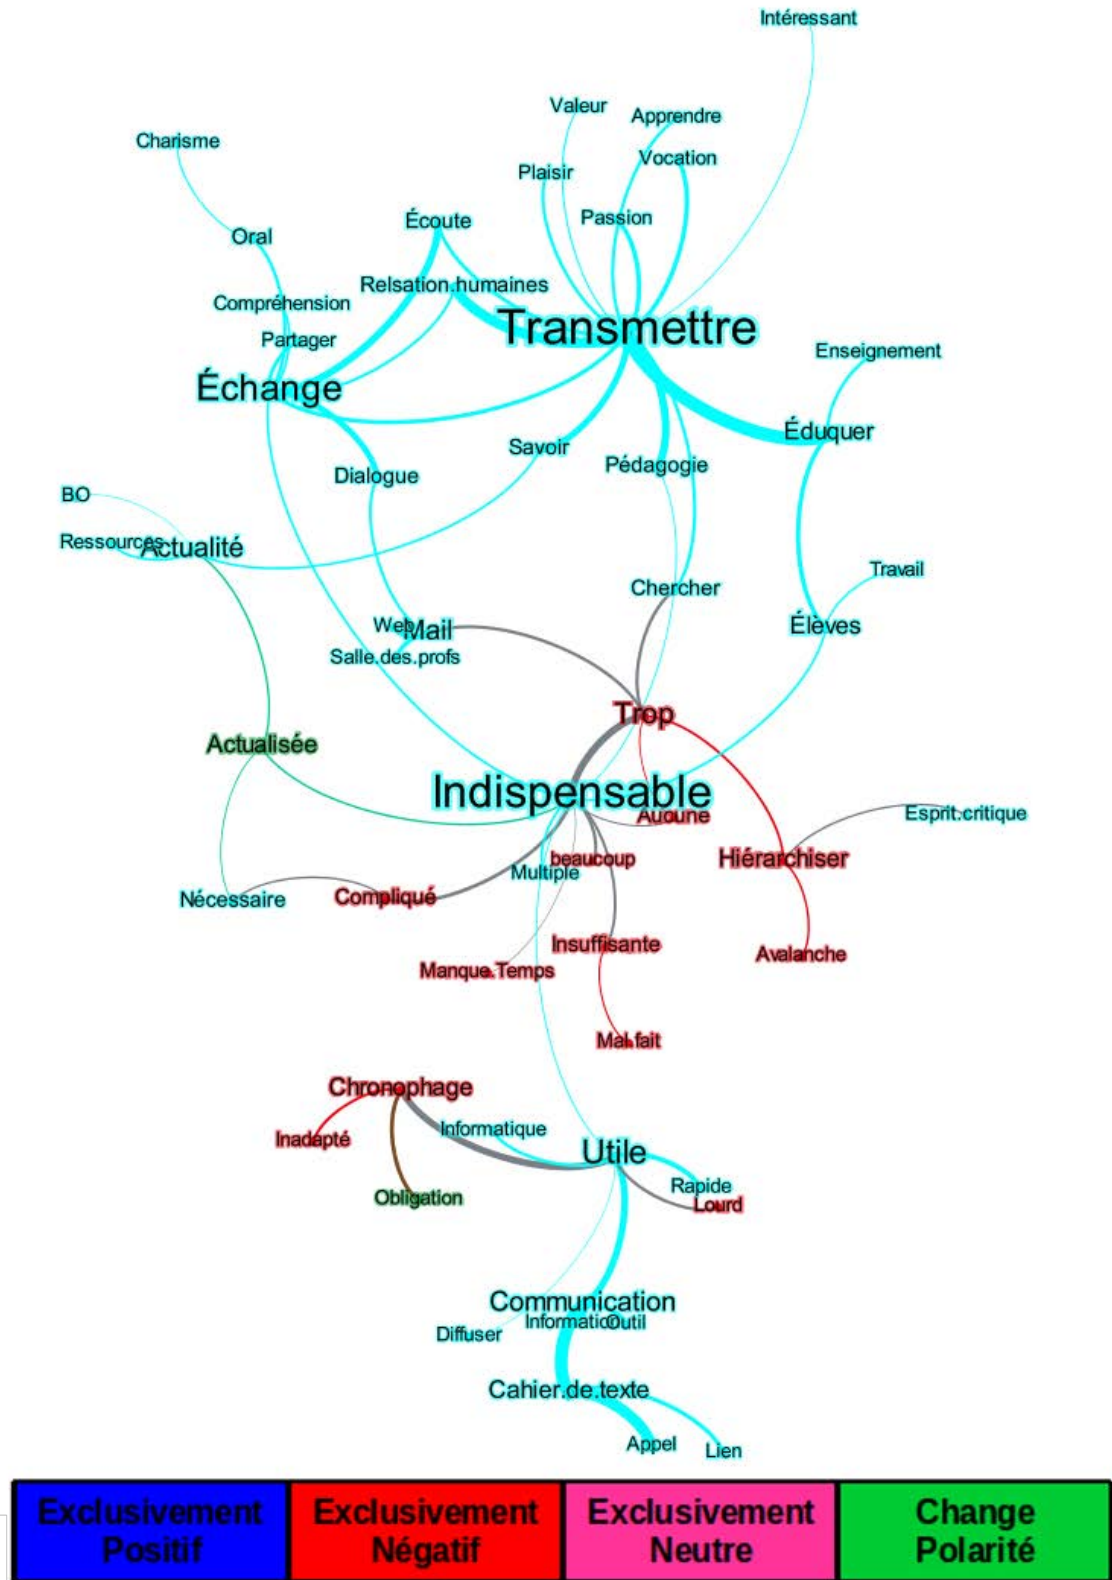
Intéressant

Valeur
Apprendre
Charisme
Vocation
Plaisir
Passion
Écoute
Oral
Relsation.humaines
Compréhension
Transmettre
Partager
Enseignement
Échange
Éduquer
Savoir
Pédagogie
Dialogue
BO
Ressources
Actualité
Travail
Chercher
Élèves
Web
Mail
Salle.des.profs
Trop
Actualisée
Indispensable
Aucune
Esprit.critique
beaucoup
Hiérarchiser
Multiple
Nécessaire
Compliqué
Insuffisante
Avalanche
Manque.Temps
Mal.fait
Chronophage
Inadapté
Informatique
Utile
Rapide
Lourd
Obligation
Communication
Diffuser
Information
Outil
Cahier.de.texte
Appel
Lien

| Exclusivement Positif | Exclusivement Négatif | Exclusivement Neutre | Change Polarité |
|---|---|---|---|